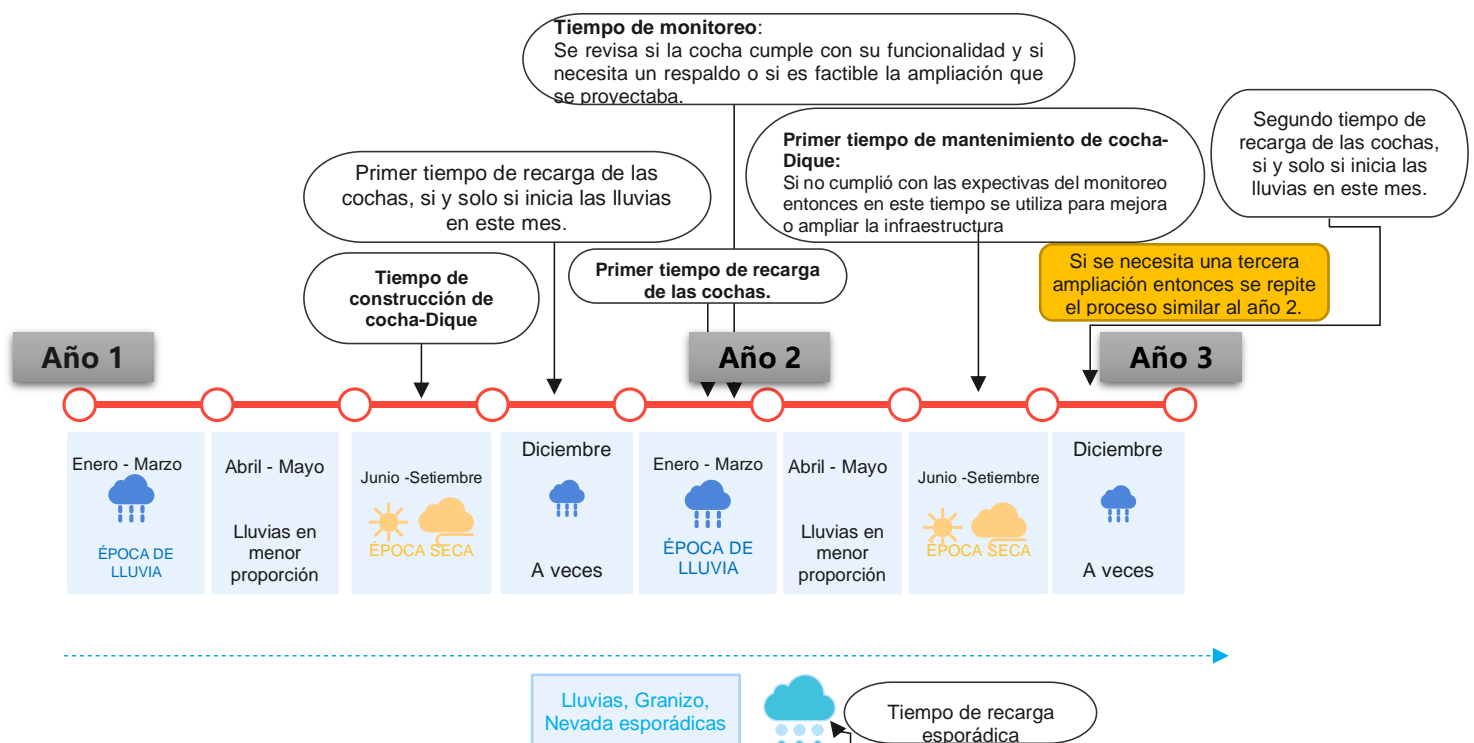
**Tiempo de monitoreo**:
Se revisa si la cocha cumple con su funcionalidad y si necesita un respaldo o si es factible la ampliación que se proyectaba.

Primer tiempo de recarga de las cochas, si y solo si inicia las lluvias en este mes.

**Primer tiempo de mantenimiento de cocha-Dique:**
Si no cumplió con las expectivas del monitoreo entonces en este tiempo se utiliza para mejora o ampliar la infraestructura

Segundo tiempo de recarga de las cochas, si y solo si inicia las lluvias en este mes.

**Tiempo de construcción de cocha-Dique**

**Primer tiempo de recarga de las cochas.**

Si se necesita una tercera ampliación entonces se repite el proceso similar al año 2.

**Año 1**

**Año 2**

**Año 3**

Enero - Marzo
ÉPOCA DE LLUVIA

Abril - Mayo
Lluvias en menor proporción

Junio -Setiembre
ÉPOCA SECA

Diciembre
A veces

Enero - Marzo
ÉPOCA DE LLUVIA

Abril - Mayo
Lluvias en menor proporción

Junio -Setiembre
ÉPOCA SECA

Diciembre
A veces

Lluvias, Granizo, Nevada esporádicas

Tiempo de recarga esporádica